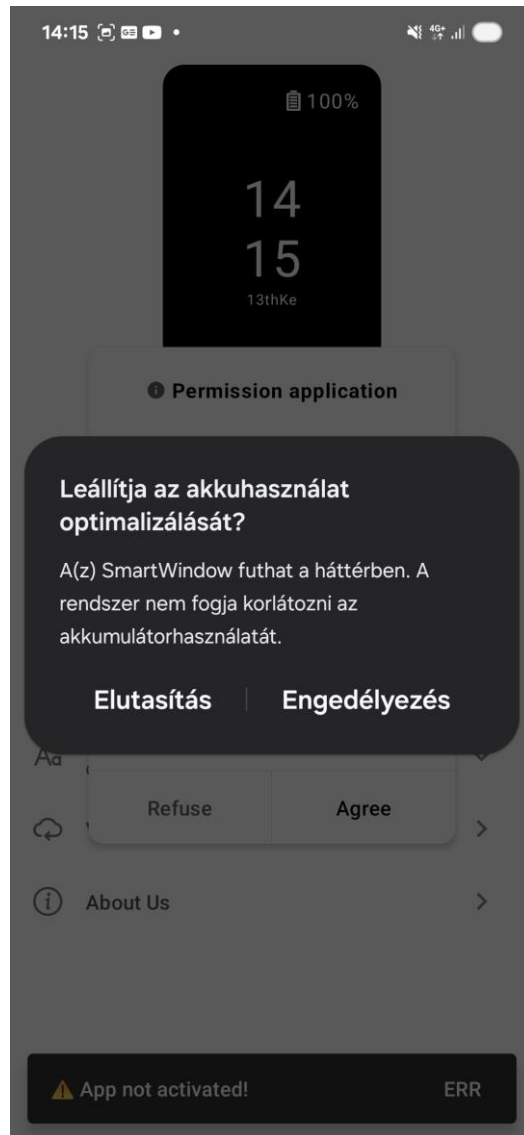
14:15

100%

14
15
13thKe

Permission application

Leállítja az akkuhasználat optimalizálását?

A(z) SmartWindow futhat a háttérben. A rendszer nem fogja korlátozni az akkumulátorhasználatát.

Elutasítás | Engedélyezés

Refuse Agree

About Us

App not activated! ERR